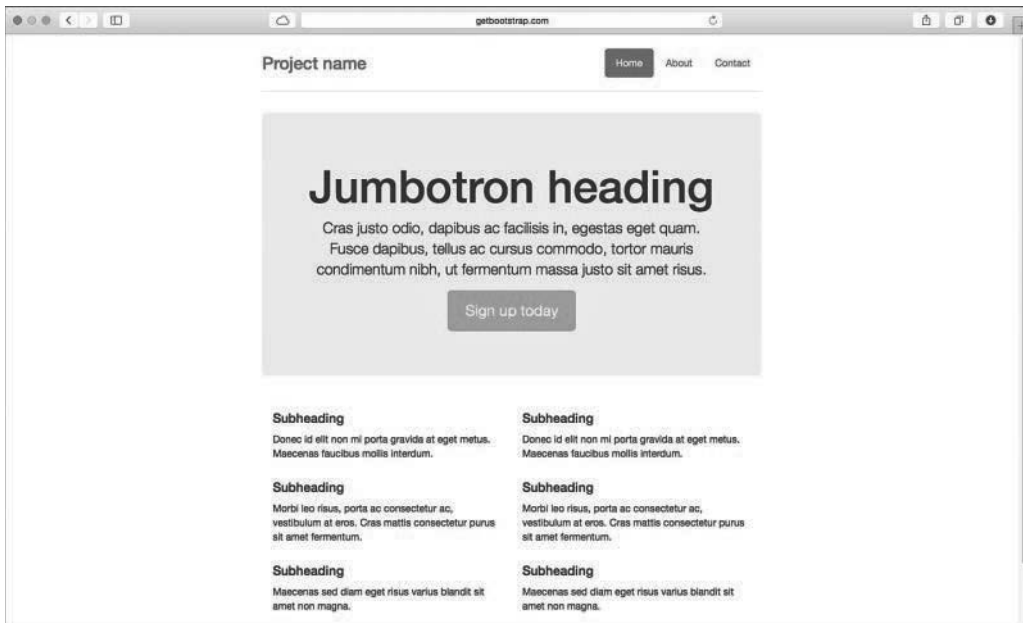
getbootstrap.com

Project name

Home About Contact

Jumbotron heading

Cras justo odio, dapibus ac facilisis in, egestas eget quam. Fusce dapibus, tellus ac cursus commodo, tortor mauris condimentum nibh, ut fermentum massa justo sit amet risus.

Sign up today

Subheading

Donec id elit non mi porta gravida at eget metus. Maecenas faucibus mollis interdum.

Subheading

Morbi leo risus, porta ac consectetur ac, vestibulum at eros. Cras mattis consectetur purus sit amet fermentum.

Subheading

Maecenas sed diam eget risus varius blandit sit amet non magna.

Subheading

Donec id elit non mi porta gravida at eget metus. Maecenas faucibus mollis interdum.

Subheading

Morbi leo risus, porta ac consectetur ac, vestibulum at eros. Cras mattis consectetur purus sit amet fermentum.

Subheading

Maecenas sed diam eget risus varius blandit sit amet non magna.